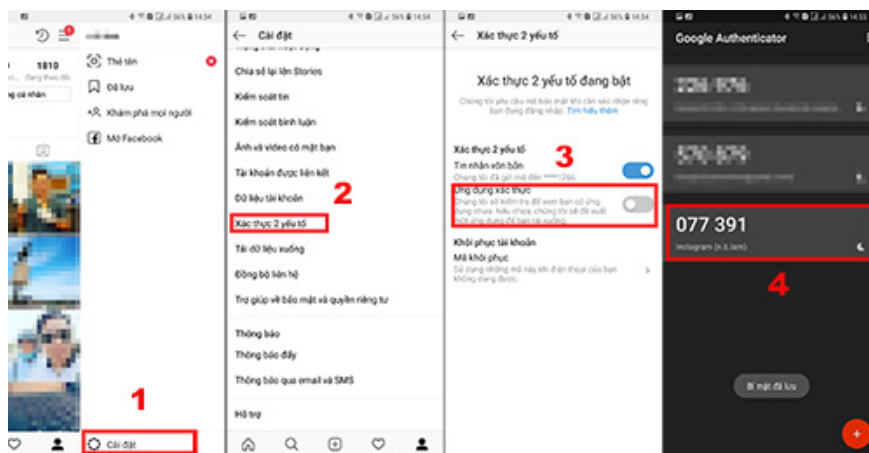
1810
đang theo dõi
ng cá nhân

Thẻ tên
Đã lưu
Khám phá mọi người
Mở Facebook

Cài đặt

1

Cài đặt

Chia sẻ lại lên Stories
Kiểm soát tin
Kiểm soát bình luận
Ảnh và video có mặt bạn
Tài khoản được liên kết
Dữ liệu tài khoản
Xác thực 2 yếu tố
Tải dữ liệu xuống
Đồng bộ liên hệ
Trợ giúp về bảo mật và quyền riêng tư

Thông báo
Thông báo đẩy
Thông báo qua email và SMS

Hỗ trợ

2

Xác thực 2 yếu tố

Xác thực 2 yếu tố đang bật

Chúng tôi yêu cầu mã bảo mật khi cần xác nhận rằng bạn đang đăng nhập. Tìm hiểu thêm

Xác thực 2 yếu tố
Tin nhắn văn bản
Chúng tôi đã gửi mã đến ****1266.

Ứng dụng xác thực
Chúng tôi sẽ kiểm tra để xem bạn có ứng dụng chưa. Nếu chưa, chúng tôi sẽ đề xuất một ứng dụng để bạn tải xuống.

Khôi phục tài khoản
Mã khôi phục
Sử dụng những mã này khi điện thoại của bạn không dùng được.

3

Google Authenticator

077 391
Instagram (n.b.lam)

4

Bí mật đã lưu